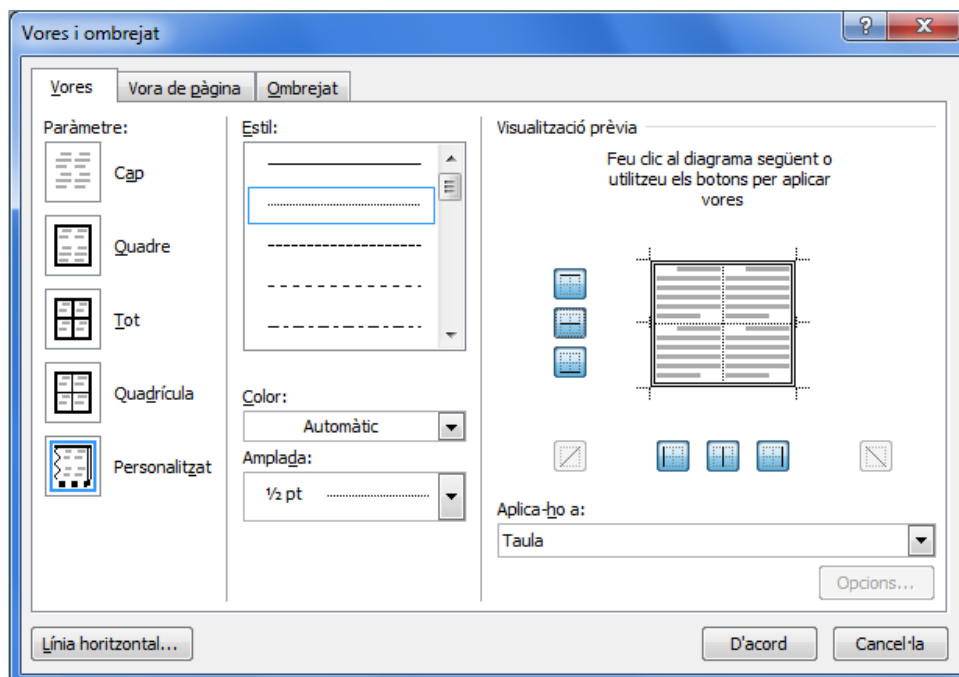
Vores i ombrejat

?

X

Vores

Vora de pàgina

Ombrejat

Paràmetre:

Cap

Quadre

Tot

Quadrícula

Personalitzat

Estil:

Color:

Automàtic

Amplada:

½ pt

Visualització prèvia

Feu clic al diagrama següent o utilitzeu els botons per aplicar vores

Aplica-ho a:

Taula

Opcions...

Línia horitzontal...

D'acord

Cancel·la